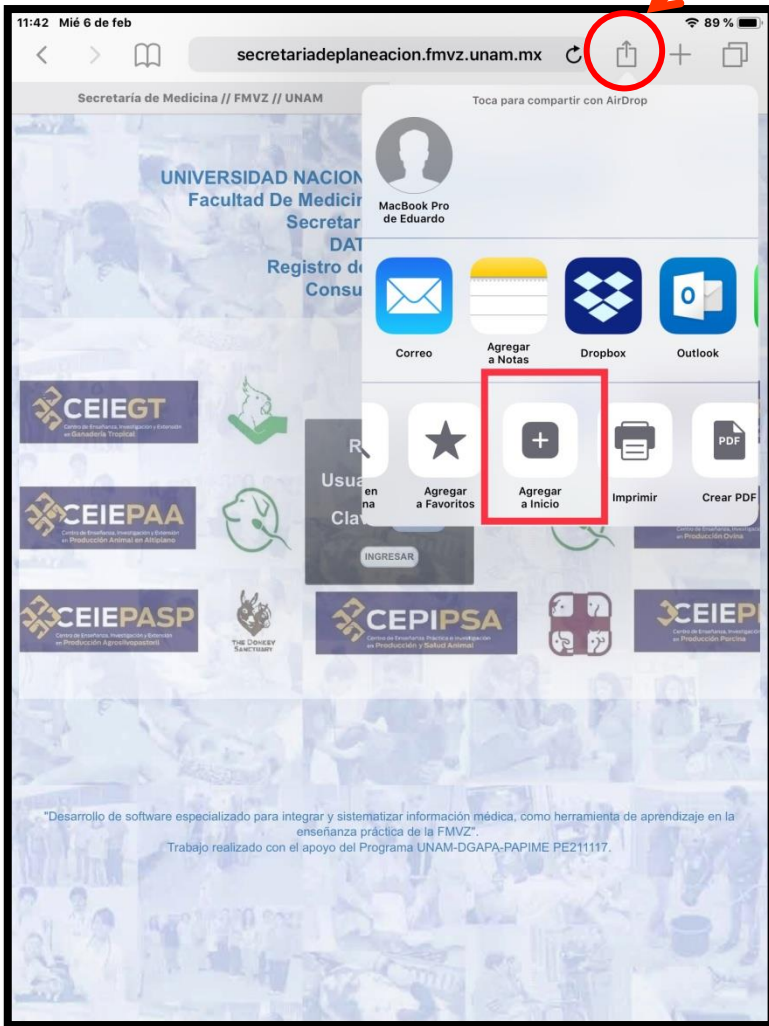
11:42 Mié 6 de feb

89 %

secretariadeplaneacion.fmvz.unam.mx

Secretaría de Medicina // FMVZ // UNAM

UNIVERSIDAD NACION
Facultad De Medicir
Secretar
DAT
Registro de
Consu

Toca para compartir con AirDrop

MacBook Pro de Eduardo

Correo

Agregar a Notas

Dropbox

Outlook

en
na

Agregar a Favoritos

Agregar a Inicio

Imprimir

Crear PDF

PDF

CEIEGT
Centro de Enseñanza, Investigación y Extensión en Ganadería Tropical

R
Usua
Clav

INGRESAR

CEIEPAA
Centro de Enseñanza, Investigación y Extensión en Producción Animal en Altiplano

en Producción Ovina

CEIEPASP
Centro de Enseñanza, Investigación y Extensión en Producción Agrosilvopastoril

THE DONKEY SANCTUARY

CEPIPSA
Centro de Enseñanza, Práctica e Investigación en Producción y Salud Animal

CEIEP
Centro de Enseñanza, Investigación en Producción Porcina

"Desarrollo de software especializado para integrar y sistematizar información médica, como herramienta de aprendizaje en la enseñanza práctica de la FMVZ".
Trabajo realizado con el apoyo del Programa UNAM-DGAPA-PAPIME PE211117.